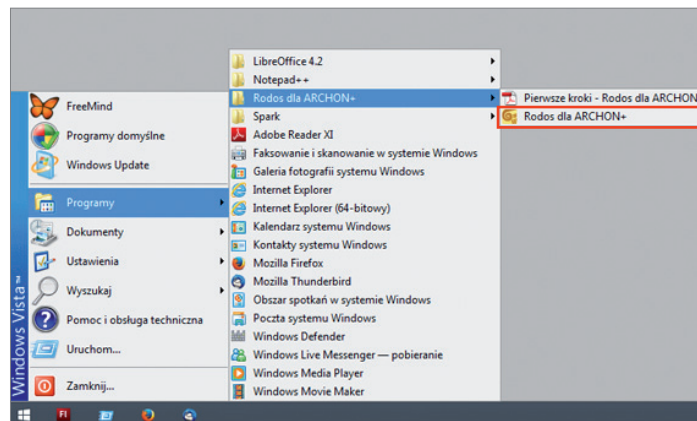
LibreOffice 4.2
Notepad++
Rodos dla ARCHON+
Spark
Adobe Reader XI
Faksowanie i skanowanie w systemie Windows
Galeria fotografii systemu Windows
Internet Explorer
Internet Explorer (64-bitowy)
Kalendarz systemu Windows
Kontakty systemu Windows
Mozilla Firefox
Mozilla Thunderbird
Obszar spotkań w systemie Windows
Poczta systemu Windows
Windows Defender
Windows Live Messenger — pobieranie
Windows Media Player
Windows Movie Maker

Pierwsze kroki - Rodos dla ARCHON
Rodos dla ARCHON+

FreeMind
Programy domyślne
Windows Update
Programy
Dokumenty
Ustawienia
Wyszukaj
Pomoc i obsługa techniczna
Uruchom...
Zamknij...

Windows Vista™